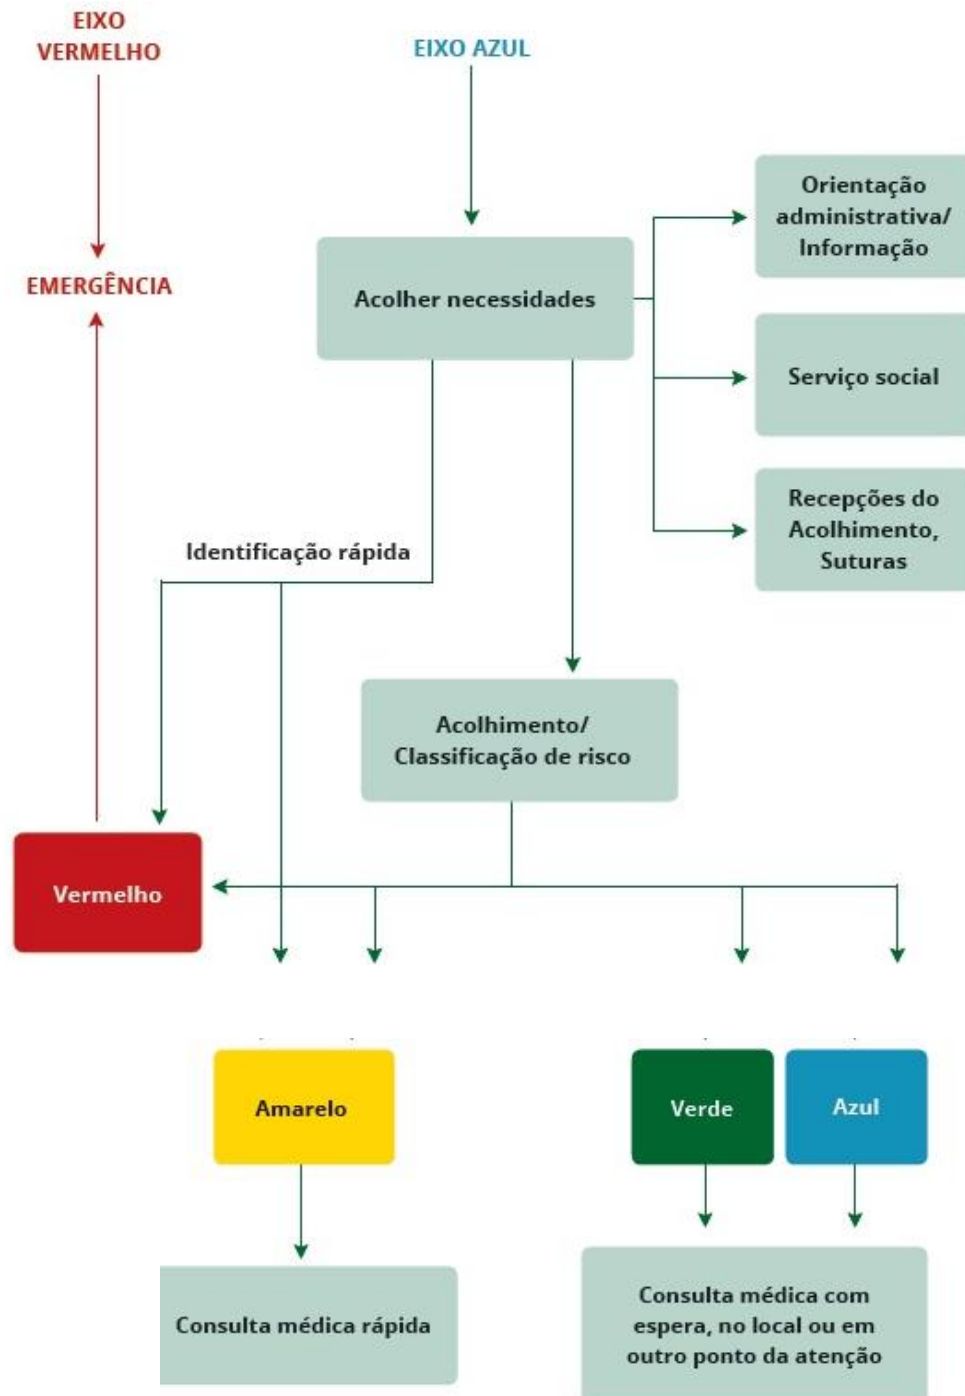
EIXO VERMELHO

EIXO AZUL

EMERGÊNCIA

Acolher necessidades

Orientação administrativa/ Informação

Serviço social

Recepções do Acolhimento, Suturas

Identificação rápida

Acolhimento/ Classificação de risco

Vermelho

Amarelo

Verde

Azul

Consulta médica rápida

Consulta médica com espera, no local ou em outro ponto da atenção